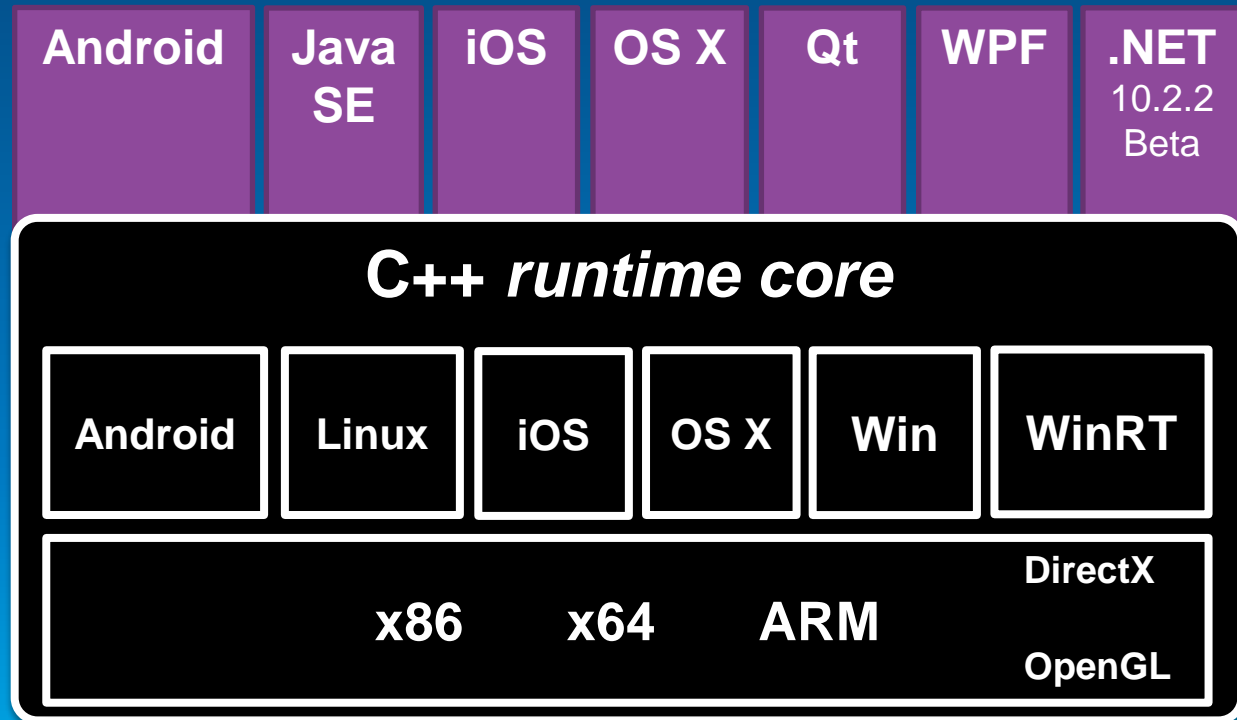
| Android | Java SE | iOS | OS X | Qt | WPF | .NET 10.2.2 Beta |
|---|---|---|---|---|---|---|

C++ *runtime core*

| Android | Linux | iOS | OS X | Win | WinRT |
|---|---|---|---|---|---|

x86 x64 ARM

DirectX

OpenGL